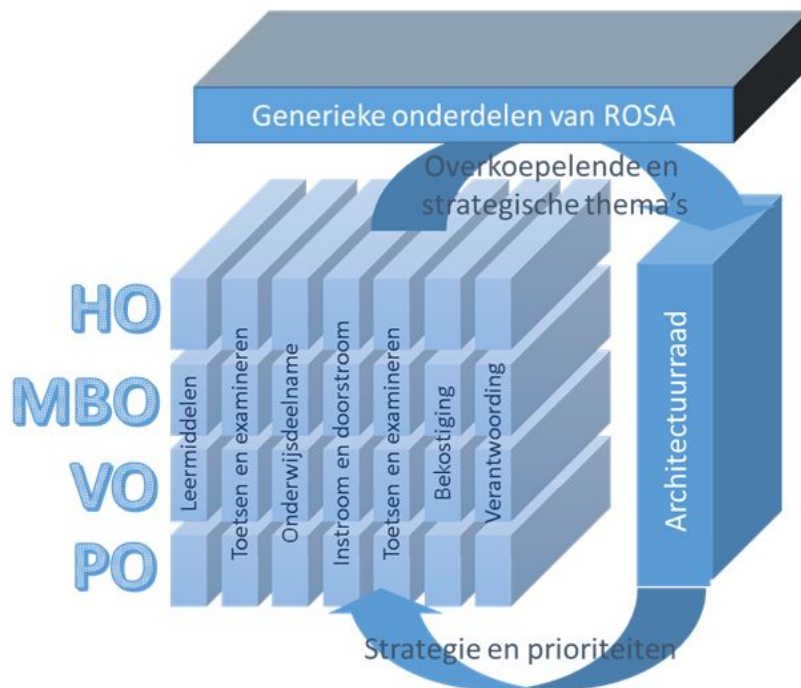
Generieke onderdelen van ROSA

Overkoepelende en strategische thema's

HO
MBO
VO
PO

Leermiddelen
Toetsen en examineren
Onderwijsdeelname
Instroom en doorstroom
Toetsen en examineren
Bekostiging
Verantwoording

Architectuurraad

Strategie en prioriteiten